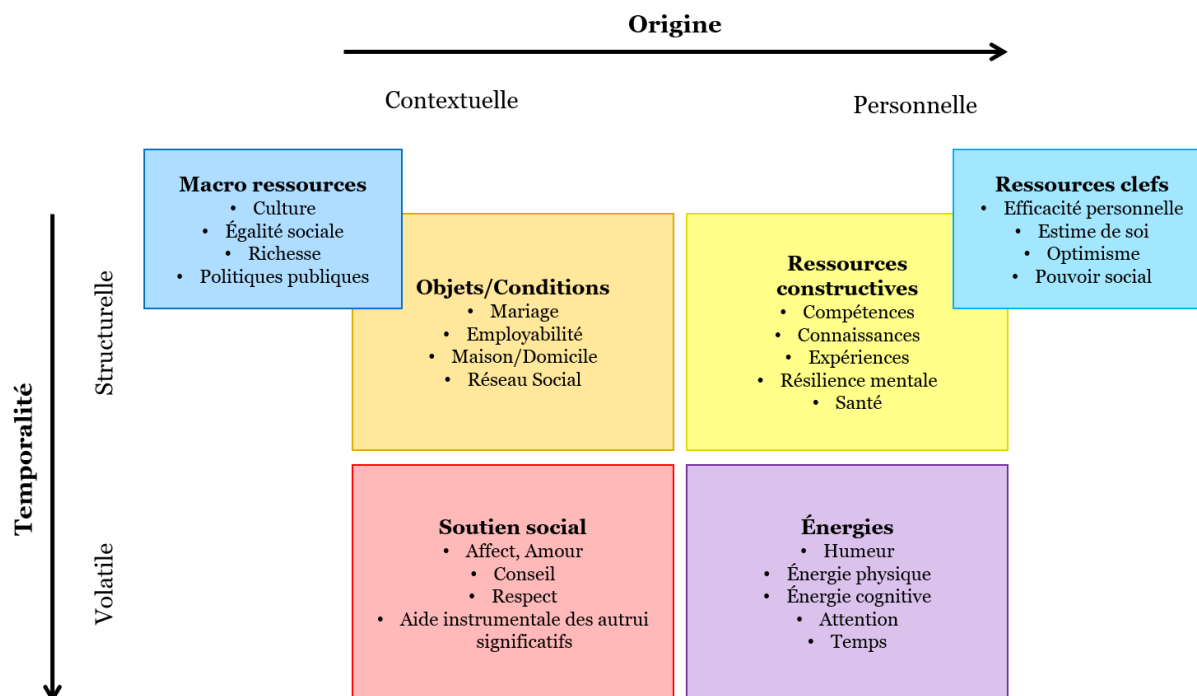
Origine

Contextuelle

Personnelle

Temporalité

Structurelle

Volatile

**Macro ressources**
- Culture
- Égalité sociale
- Richesse
- Politiques publiques

**Ressources clefs**
- Efficacité personnelle
- Estime de soi
- Optimisme
- Pouvoir social

**Objets/Conditions**
- Mariage
- Employabilité
- Maison/Domicile
- Réseau Social

**Ressources constructives**
- Compétences
- Connaissances
- Expériences
- Résilience mentale
- Santé

**Soutien social**
- Affect, Amour
- Conseil
- Respect
- Aide instrumentale des autrui significatifs

**Énergies**
- Humeur
- Énergie physique
- Énergie cognitive
- Attention
- Temps